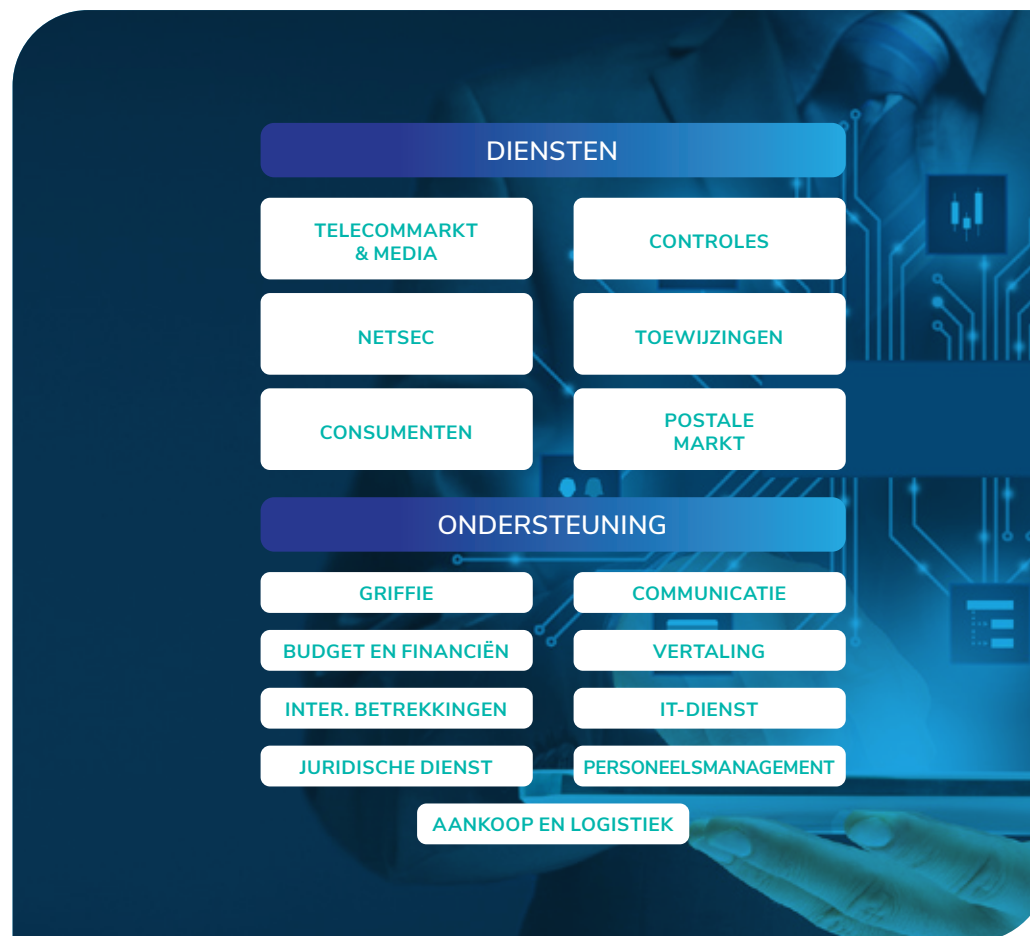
DIENSTEN

TELECOMMARKT & MEDIA

CONTROLES

NETSEC

TOEWIJZINGEN

CONSUMENTEN

POSTALE MARKT

ONDERSTEUNING

GRIFFIE

COMMUNICATIE

BUDGET EN FINANCIËN

VERTALING

INTER. BETREKKINGEN

IT-DIENST

JURIDISCHE DIENST

PERSONEELSMANAGEMENT

AANKOOP EN LOGISTIEK